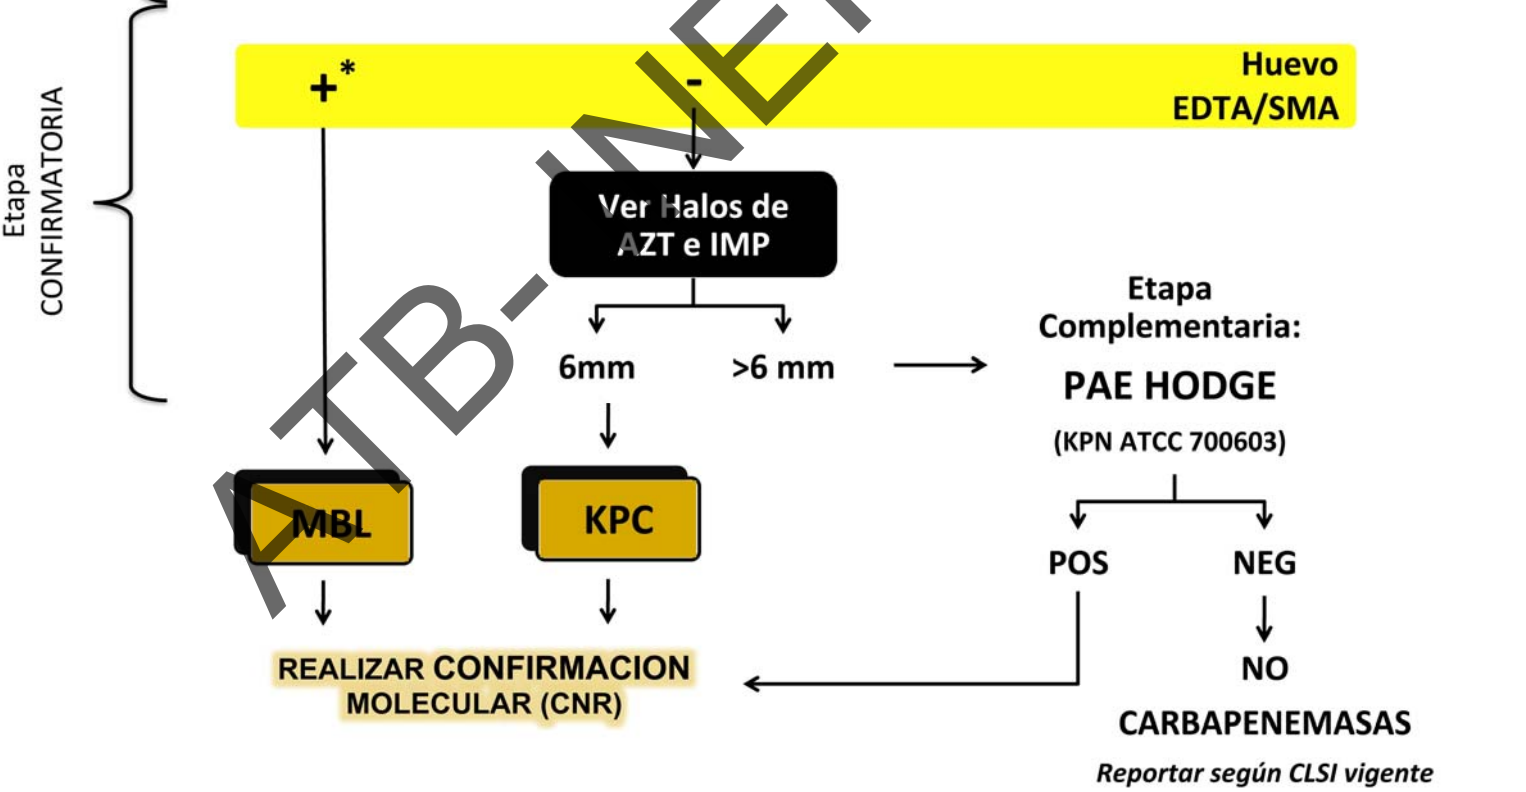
Etapa
CONFIRMATORIA

$+^*$

-

Huevo
EDTA/SMA

Ver Halos de AZT e IMP

6mm

>6 mm

Etapa Complementaria:

PAE HODGE

(KPN ATCC 700603)

MBL

KPC

POS

NEG

REALIZAR CONFIRMACION MOLECULAR (CNR)

NO CARBAPENEMASAS

Reportar según CLSI vigente

ATB-NET